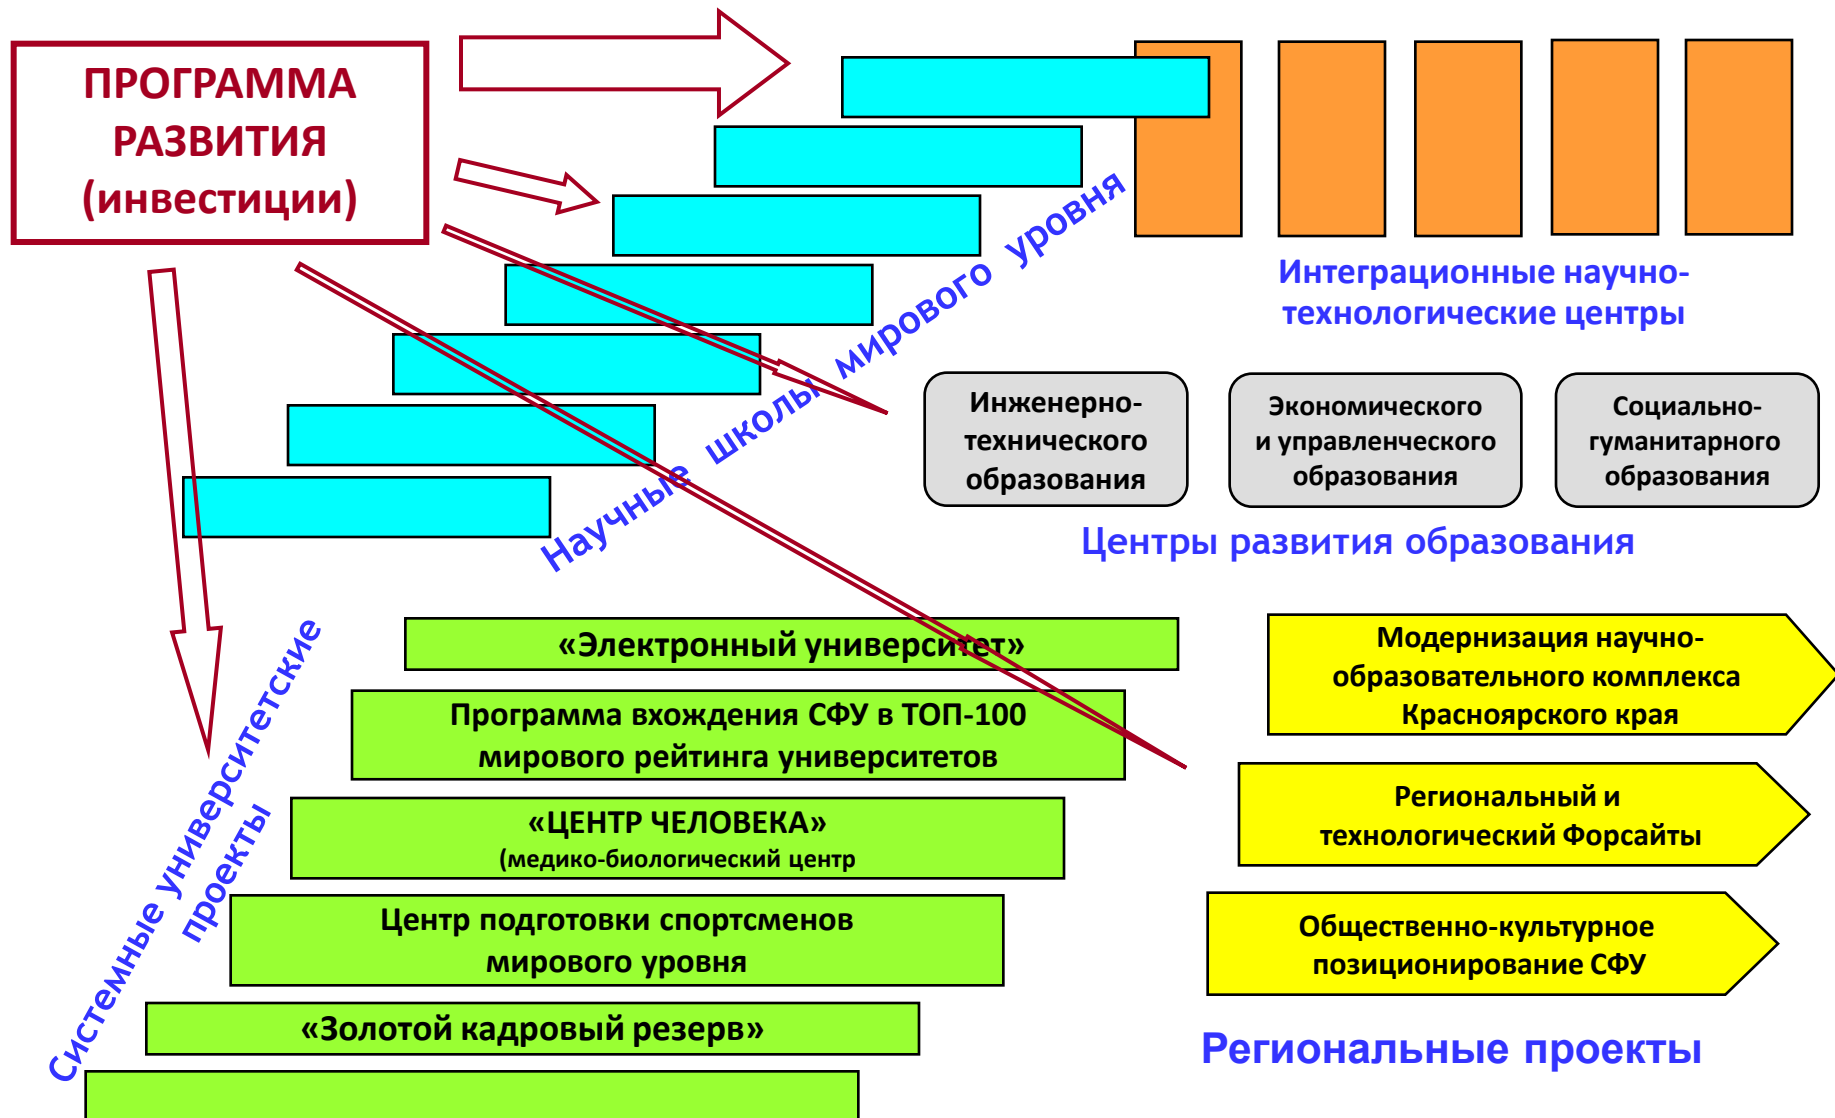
ПРОГРАММА РАЗВИТИЯ (инвестиции)

Научные школы мирового уровня

Интеграционные научно-технологические центры

Инженерно-технического образования

Экономического и управленческого образования

Социально-гуманитарного образования

Центры развития образования

Системные университетские проекты

«Электронный университет»

Программа вхождения СФУ в ТОП-100 мирового рейтинга университетов

«ЦЕНТР ЧЕЛОВЕКА» (медико-биологический центр

Центр подготовки спортсменов мирового уровня

«Золотой кадровый резерв»

Модернизация научно-образовательного комплекса Красноярского края

Региональный и технологический Форсайты

Общественно-культурное позиционирование СФУ

Региональные проекты